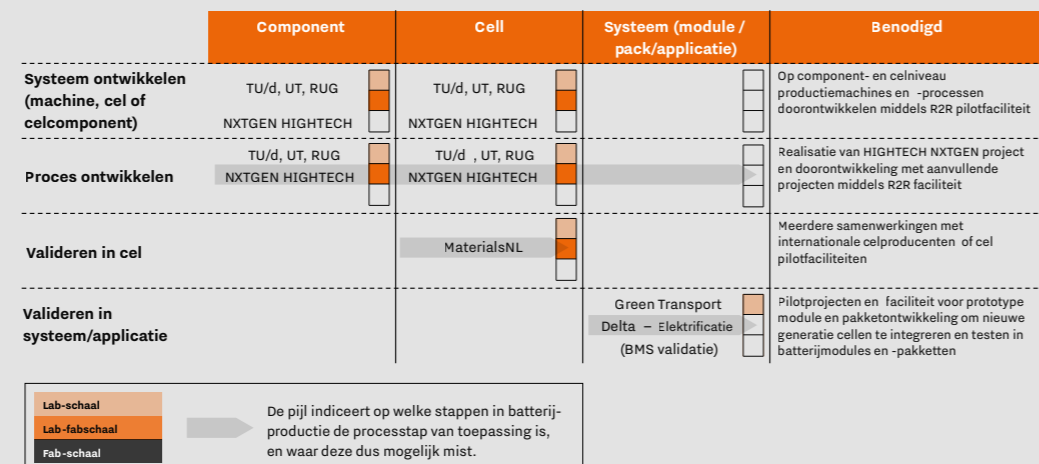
|  | Component | Cell | Systeem (module / pack/applicatie) | Benodigd |
|---|---|---|---|---|
| Systeem ontwikkelen (machine, cel of celcomponent) | TU/d, UT, RUG NXTGEN HIGHTECH | TU/d, UT, RUG NXTGEN HIGHTECH |  | Op component- en celniveau productiemachines en -processen doorontwikkelen middels R2R pilotfaciliteit |
| Proces ontwikkelen | TU/d, UT, RUG NXTGEN HIGHTECH | TU/d , UT, RUG NXTGEN HIGHTECH |  | Realisatie van HIGHTECH NXTGEN project en doorontwikkeling met aanvullende projecten middels R2R faciliteit |
| Valideren in cel |  | MaterialsNL |  | Meerdere samenwerkingen met internationale celproducenten of cel pilotfaciliteiten |
| Valideren in systeem/applicatie |  |  | Green Transport Delta – Elektrificatie (BMS validatie) | Pilotprojecten en faciliteit voor prototype module en pakketontwikkeling om nieuwe generatie cellen te integreren en testen in batterijmodules en -pakketten |

Lab-schaal
Lab-fabschaal
Fab-schaal

De pijl indiceert op welke stappen in batterijproductie de processtap van toepassing is, en waar deze dus mogelijk mist.